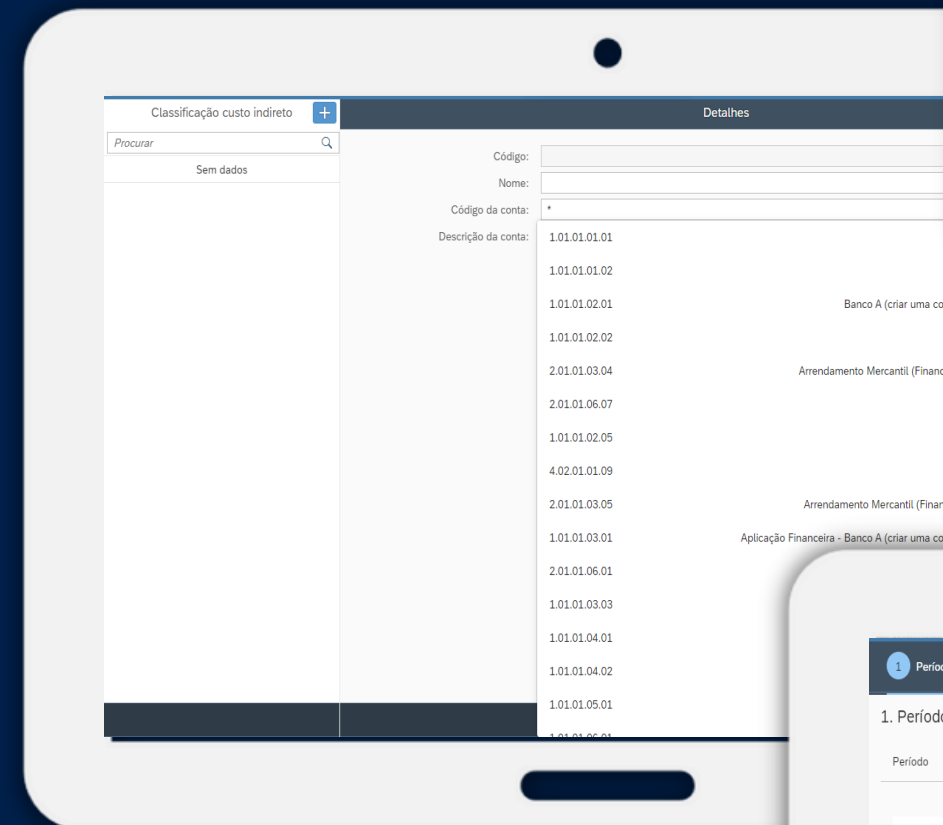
Classificação custo indireto +

Procurar

Sem dados

Detalhes

Código:

Nome:

Código da conta: *

Descrição da conta:

1.01.01.01.01

1.01.01.01.02

1.01.01.02.01 Banco A (criar uma co

1.01.01.02.02

2.01.01.03.04 Arrendamento Mercantil (Financ

2.01.01.06.07

1.01.01.02.05

4.02.01.01.09

2.01.01.03.05 Arrendamento Mercantil (Finan

1.01.01.03.01 Aplicação Financeira - Banco A (criar uma co

2.01.01.06.01

1.01.01.03.03

1.01.01.04.01

1.01.01.04.02

1.01.01.05.01

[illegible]

1 Períoc

1. Período

Período